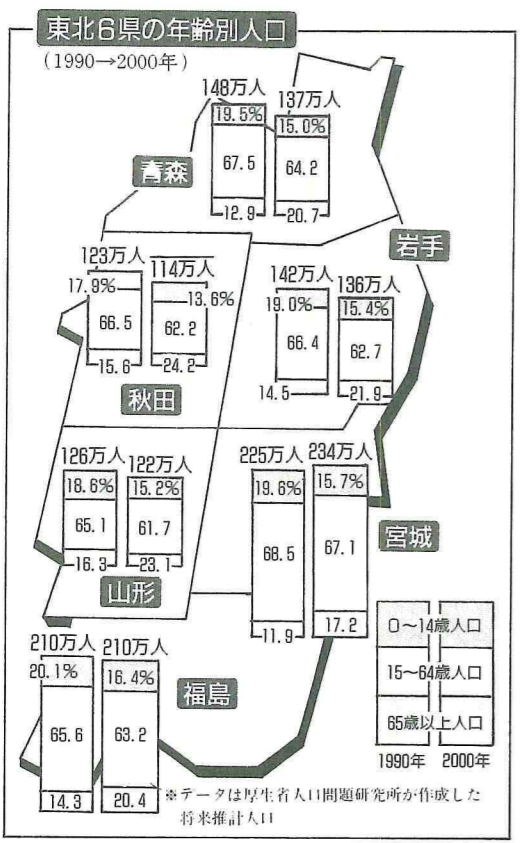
東北6県の年齢別人口

(1990→2000年)

148万人
19.5%
67.5
12.9

137万人
15.0%
64.2
20.7

青森

岩手

123万人
17.9%
66.5
15.6

114万人
13.6%
62.2
24.2

秋田

142万人
19.0%
66.4
14.5

136万人
15.4%
62.7
21.9

126万人
18.6%
65.1
16.3

122万人
15.2%
61.7
23.1

山形

225万人
19.6%
68.5
11.9

234万人
15.7%
67.1
17.2

宮城

210万人
20.1%
65.6
14.3

210万人
16.4%
63.2
20.4

福島

0～14歳人口
15～64歳人口
65歳以上人口
1990年 2000年

※データは厚生省人口問題研究所が作成した将来推計人口